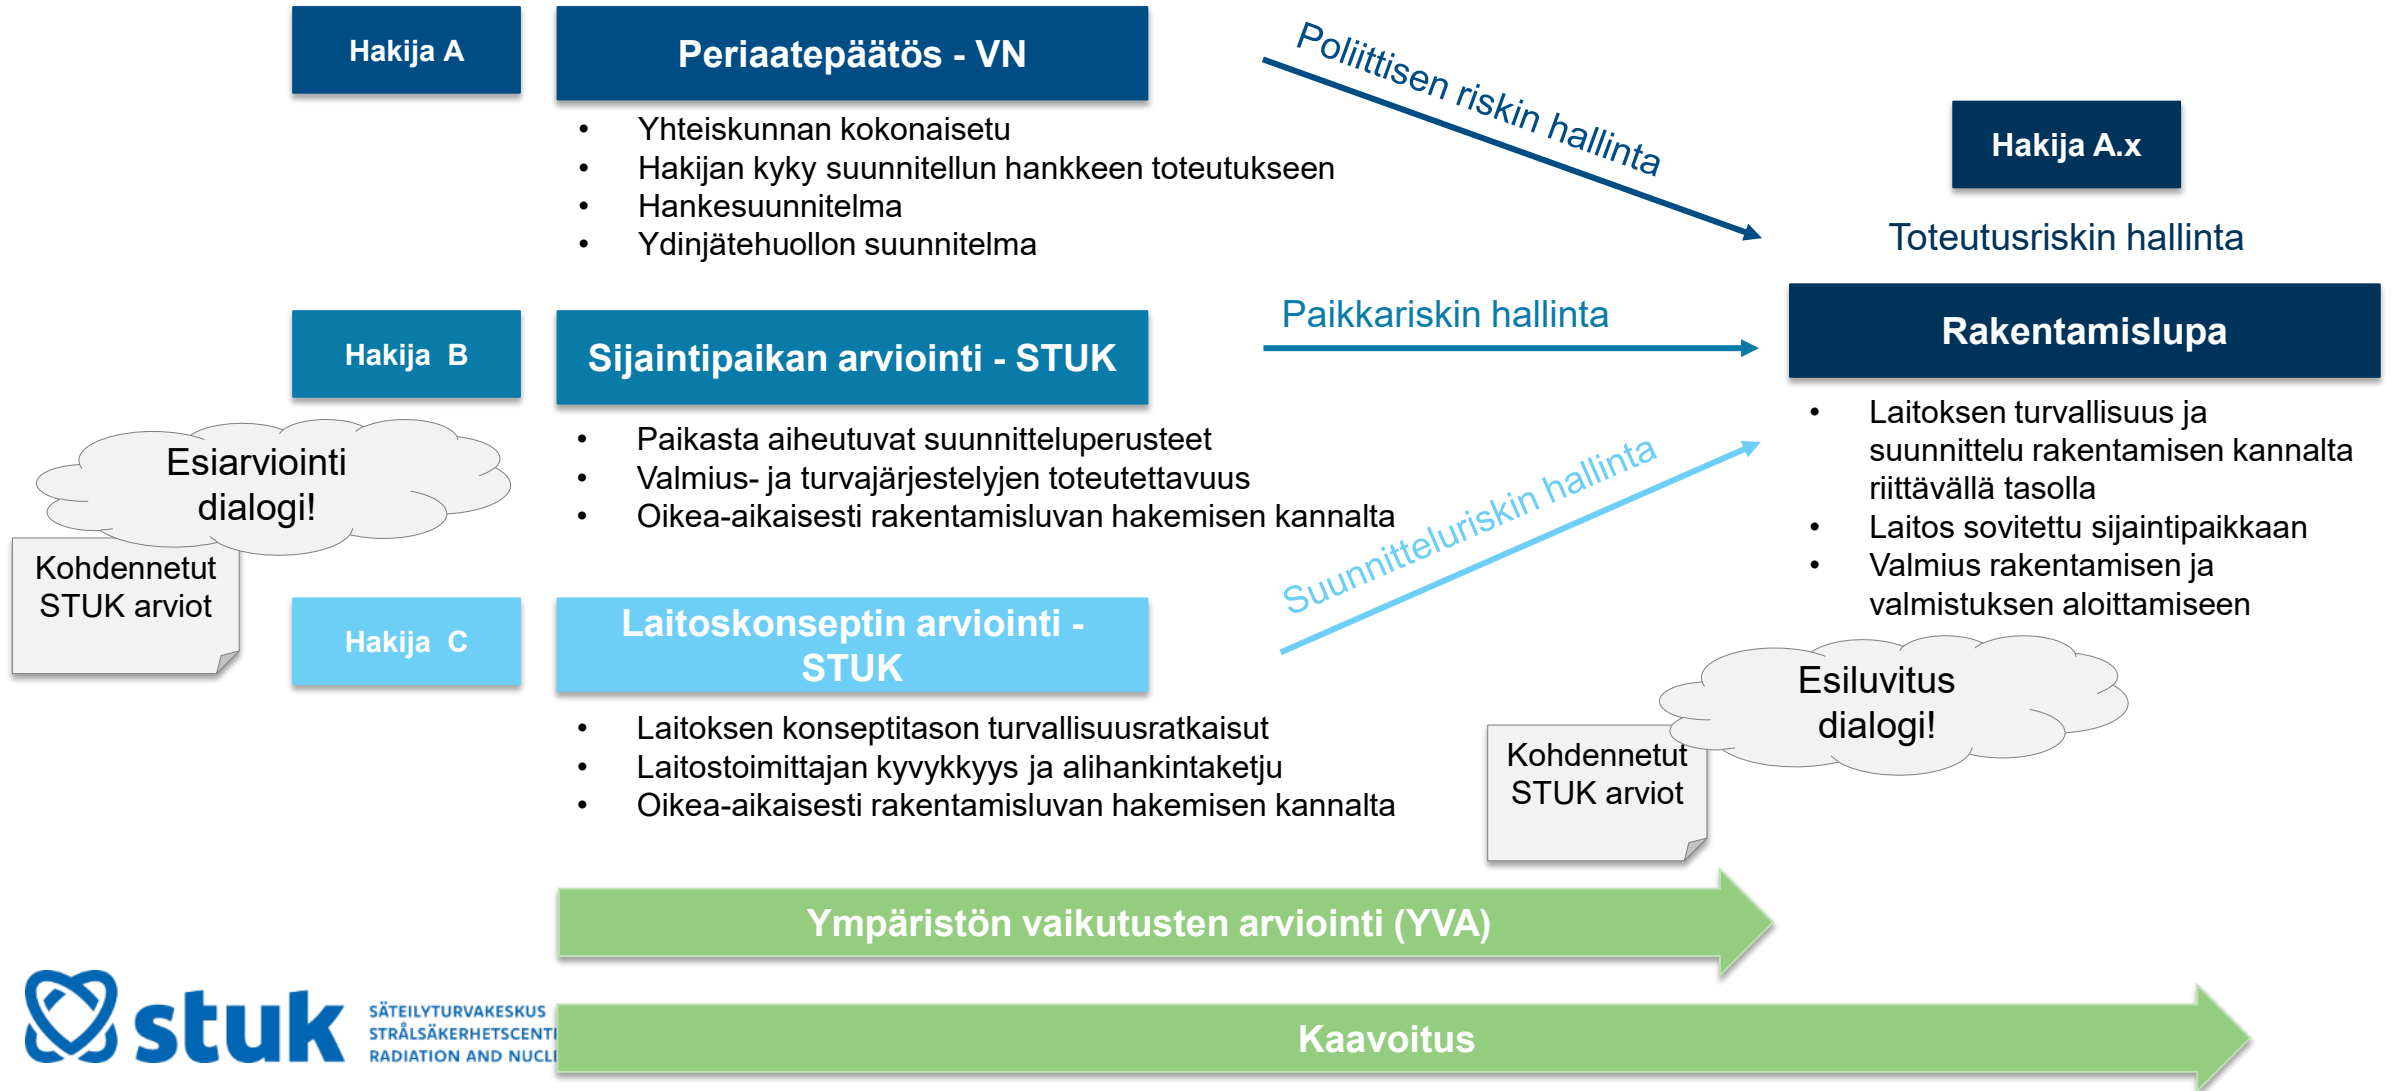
Hakija A

Periaatepäätös - VN

- Yhteiskunnan kokonaisetu
- Hakijan kyky suunnitellun hankkeen toteutukseen
- Hankesuunnitelma
- Ydinjätehuollon suunnitelma

Poliittisen riskin hallinta

Hakija A.x

Toteutusriskin hallinta

Hakija B

Sijaintipaikan arviointi - STUK

Paikkariskin hallinta

Rakentamislupa

Esiarviointi dialogi!

Kohdennetut STUK arviot

- Paikasta aiheutuvat suunnitteluperusteet
- Valmius- ja turvajärjestelyjen toteutettavuus
- Oikea-aikaisesti rakentamisluvan hakemisen kannalta

Suunnitteluriskin hallinta

- Laitoksen turvallisuus ja suunnittelu rakentamisen kannalta riittävällä tasolla
- Laitos sovitettu sijaintipaikkaan
- Valmius rakentamisen ja valmistuksen aloittamiseen

Hakija C

Laitoskonseptin arviointi - STUK

Esiluvitus dialogi!

Kohdennetut STUK arviot

- Laitoksen konseptitason turvallisuusratkaisut
- Laitostoimittajan kyvykkyys ja alihankintaketju
- Oikea-aikaisesti rakentamisluvan hakemisen kannalta

Ympäristön vaikutusten arviointi (YVA)

stuk SÄTEILYTURVAKESKUS STRÅLSÄKERHETSCENT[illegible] RADIATION AND NUCL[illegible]

Kaavoitus